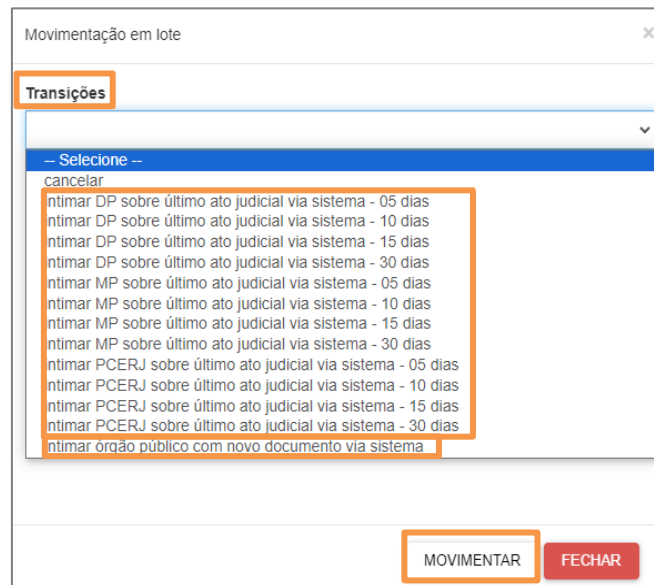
Movimentação em lote

×

Transições

-- Selecione --
cancelar
ntimar DP sobre último ato judicial via sistema - 05 dias
ntimar DP sobre último ato judicial via sistema - 10 dias
ntimar DP sobre último ato judicial via sistema - 15 dias
ntimar DP sobre último ato judicial via sistema - 30 dias
ntimar MP sobre último ato judicial via sistema - 05 dias
ntimar MP sobre último ato judicial via sistema - 10 dias
ntimar MP sobre último ato judicial via sistema - 15 dias
ntimar MP sobre último ato judicial via sistema - 30 dias
ntimar PCERJ sobre último ato judicial via sistema - 05 dias
ntimar PCERJ sobre último ato judicial via sistema - 10 dias
ntimar PCERJ sobre último ato judicial via sistema - 15 dias
ntimar PCERJ sobre último ato judicial via sistema - 30 dias
ntimar órgão público com novo documento via sistema

MOVIMENTAR
FECHAR